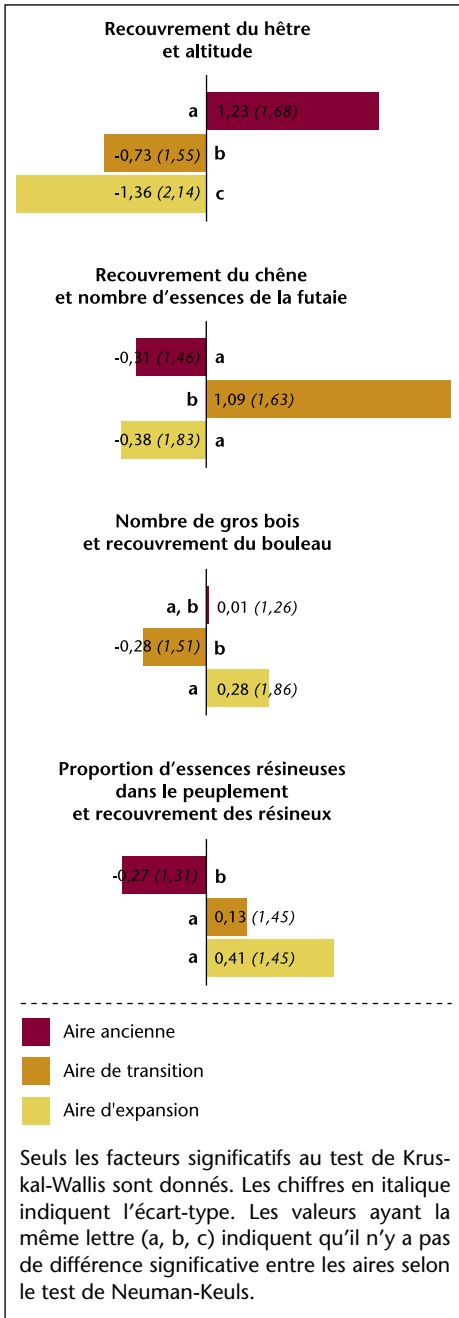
Recouvrement du hêtre et altitude

a 1,23 *(1,68)*

-0,73 *(1,55)* b

-1,36 *(2,14)* c

Recouvrement du chêne et nombre d'essences de la futaie

-0,31 *(1,46)* a

b 1,09 *(1,63)*

-0,38 *(1,83)* a

Nombre de gros bois et recouvrement du bouleau

a, b 0,01 *(1,26)*

-0,28 *(1,51)* b

a 0,28 *(1,86)*

Proportion d'essences résineuses dans le peuplement et recouvrement des résineux

-0,27 *(1,31)* b

a 0,13 *(1,45)*

a 0,41 *(1,45)*

Aire ancienne

Aire de transition

Aire d'expansion

Seuls les facteurs significatifs au test de Kruskal-Wallis sont donnés. Les chiffres en italique indiquent l'écart-type. Les valeurs ayant la même lettre (a, b, c) indiquent qu'il n'y a pas de différence significative entre les aires selon le test de Neuman-Keuls.